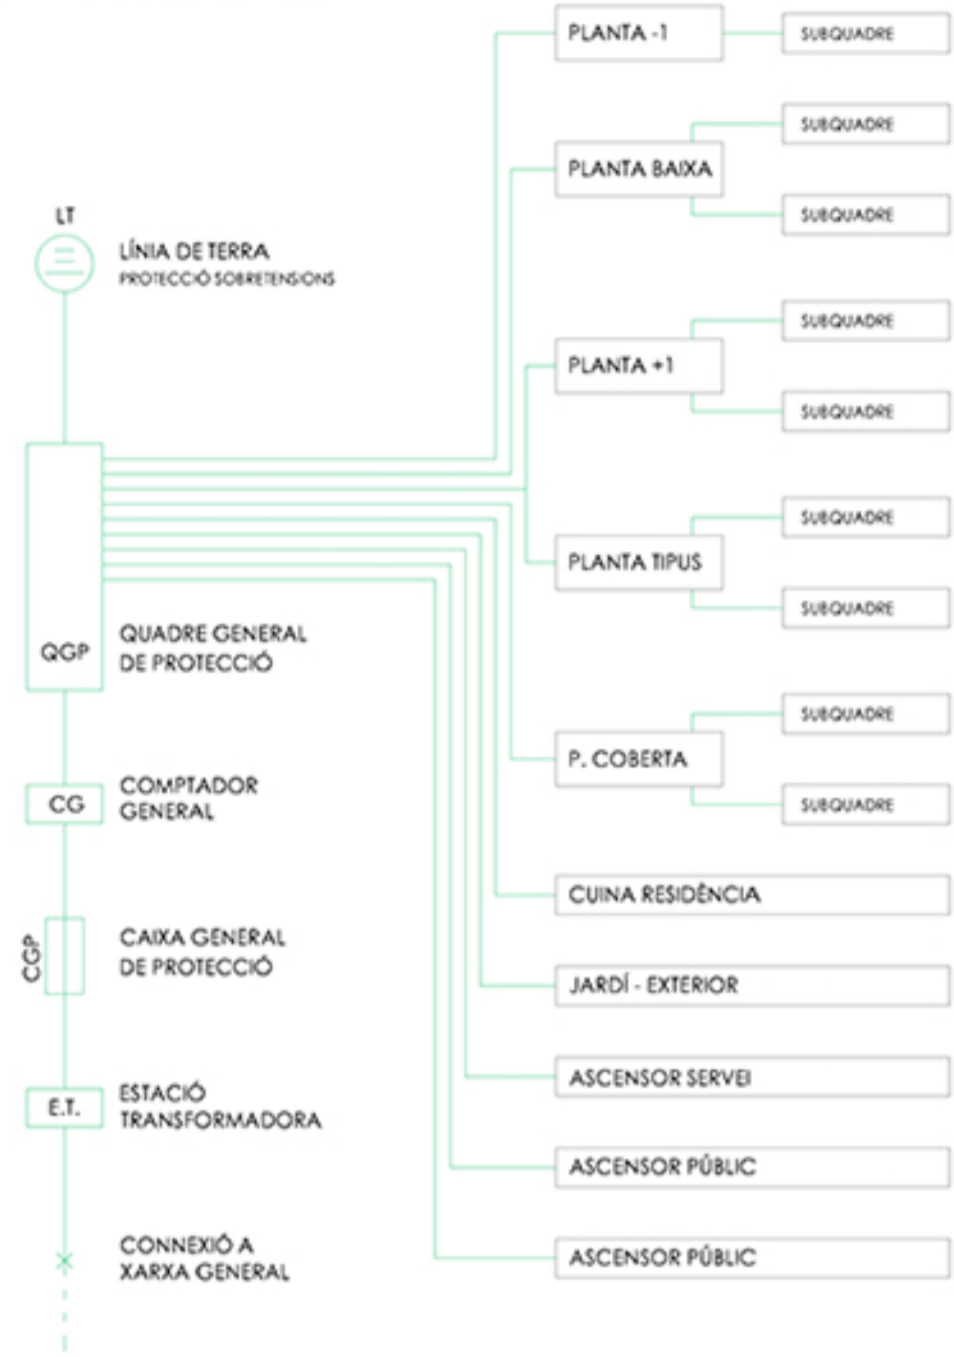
PLANTA -1
SUBQUADRE
SUBQUADRE
PLANTA BAIXA
SUBQUADRE
LT
LÍNIA DE TERRA
PROTECCIÓ SOBRETENSIONS
SUBQUADRE
PLANTA +1
SUBQUADRE
SUBQUADRE
PLANTA TIPUS
SUBQUADRE
QGP
QUADRE GENERAL
DE PROTECCIÓ
SUBQUADRE
P. COBERTA
SUBQUADRE
CG
COMPTADOR
GENERAL
CUINA RESIDÈNCIA
CGP
CAIXA GENERAL
DE PROTECCIÓ
JARDÍ - EXTERIOR
ASCENSOR SERVEI
E.T.
ESTACIÓ
TRANSFORMADORA
ASCENSOR PÚBLIC
CONNEXIÓ A
XARXA GENERAL
ASCENSOR PÚBLIC